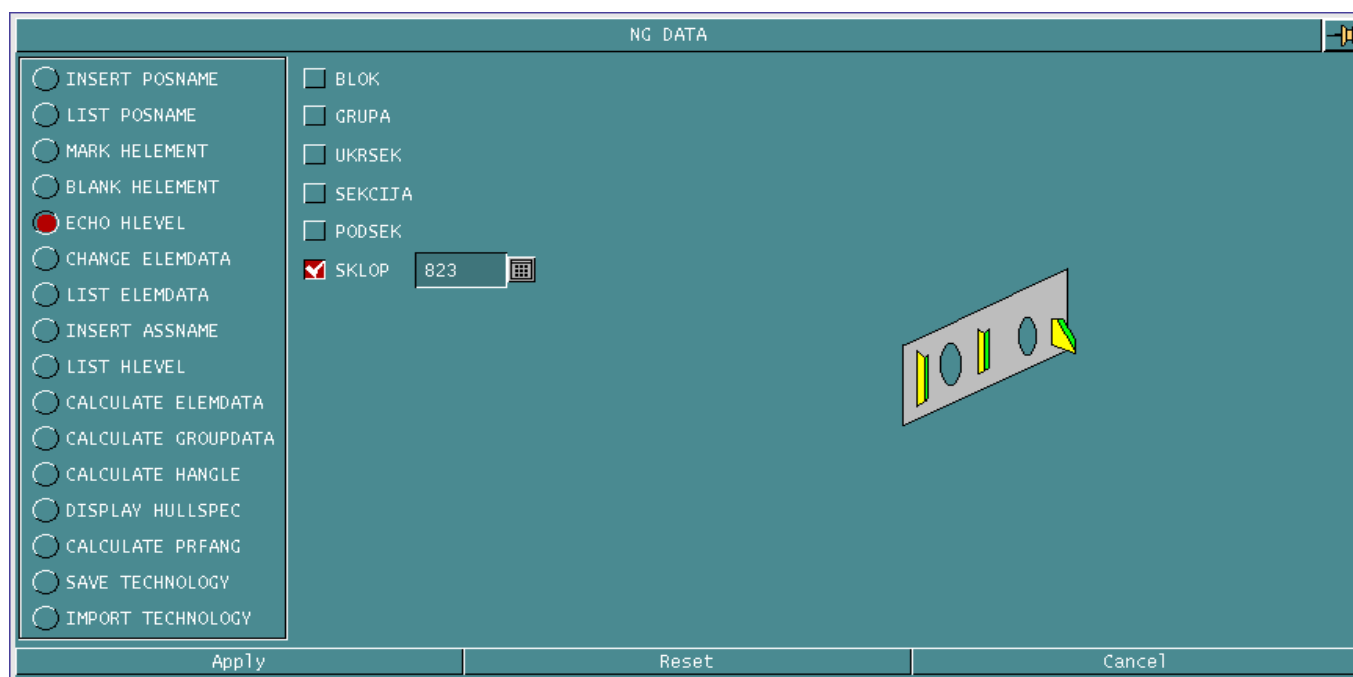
NG DATA

INSERT POSNAME
LIST POSNAME
MARK HELEMENT
BLANK HELEMENT
ECHO HLEVEL
CHANGE ELEMDATA
LIST ELEMDATA
INSERT ASSNAME
LIST HLEVEL
CALCULATE ELEMDATA
CALCULATE GROUPDATA
CALCULATE HANGLE
DISPLAY HULLSPEC
CALCULATE PRFANG
SAVE TECHNOLOGY
IMPORT TECHNOLOGY

BLOK
GRUPA
UKRSEK
SEKCIJA
PODSEK
SKLOP 823

Apply
Reset
Cancel